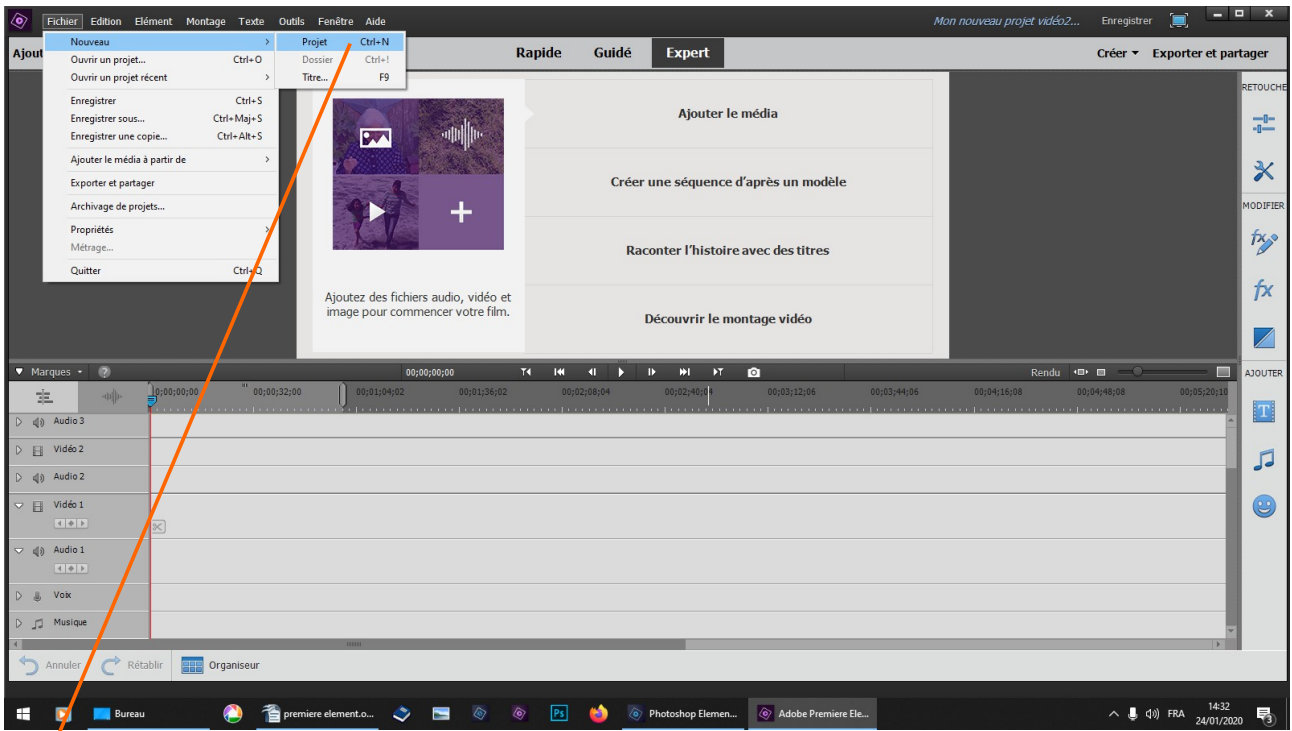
Fichier Edition Elément Montage Texte Outils Fenêtre Aide

Mon nouveau projet vidéo2... Enregistrer

Ajout

Nouveau
Ouvrir un projet... Ctrl+O
Ouvrir un projet récent
Enregistrer Ctrl+S
Enregistrer sous... Ctrl+Maj+S
Enregistrer une copie... Ctrl+Alt+S
Ajouter le média à partir de
Exporter et partager
Archivage de projets...
Propriétés
Métrage...
Quitter Ctrl+Q

Projet Ctrl+N
Dossier Ctrl+!
Titre... F9

Rapide Guidé Expert

Créer Exporter et partager

RETOUCHE
MODIFIER
AJOUTER

Ajouter le média
Créer une séquence d'après un modèle
Raconter l'histoire avec des titres
Découvrir le montage vidéo

Ajoutez des fichiers audio, vidéo et image pour commencer votre film.

Marques
00;00;00;00
Rendu

;00;00;00 00;00;32;00 00;01;04;02 00;01;36;02 00;02;08;04 00;02;40;04 00;03;12;06 00;03;44;06 00;04;16;08 00;04;48;08 00;05;20;10

Audio 3
Vidéo 2
Audio 2
Vidéo 1
Audio 1
Voix
Musique

Annuler Rétablir Organiseur

Bureau premiere element.o... Photoshop Elemen... Adobe Premiere Ele... FRA 14:32 24/01/2020 3